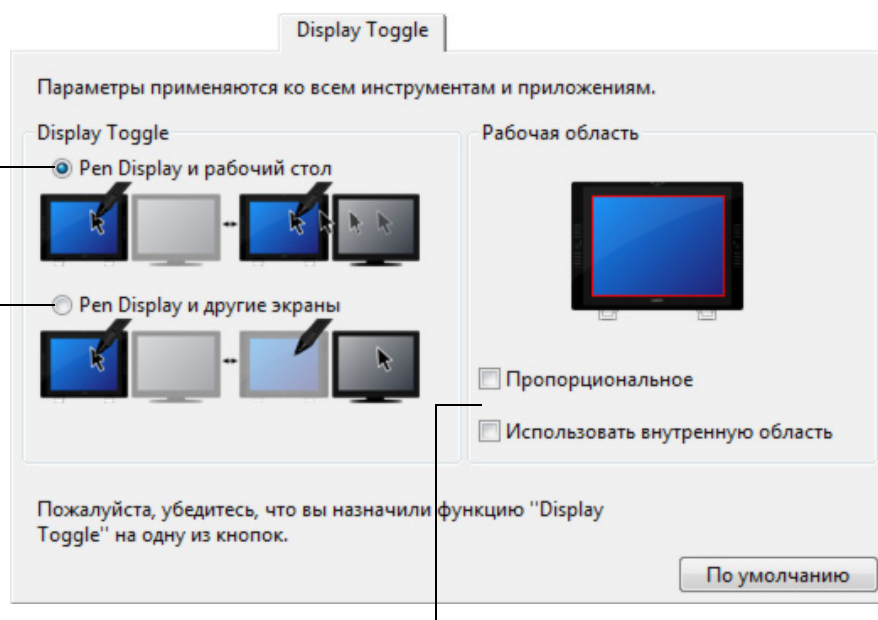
Display Toggle

Параметры применяются ко всем инструментам и приложениям.

Display Toggle

Pen Display и рабочий стол

Pen Display и другие экраны

Рабочая область

Пропорциональное

Использовать внутреннюю область

Пожалуйста, убедитесь, что вы назначили функцию ''Display Toggle'' на одну из кнопок.

По умолчанию